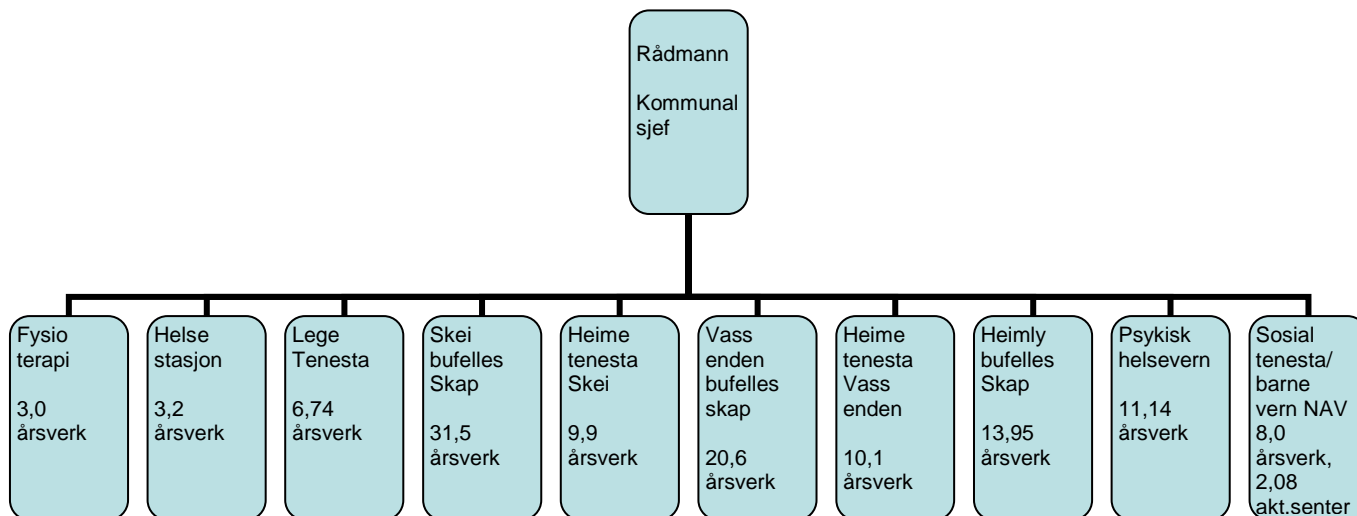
Rådmann

Kommunal sjef

Fysio terapi

3,0 årsverk

Helse stasjon

3,2 årsverk

Lege Tenesta

6,74 årsverk

Skei bufelles Skap

31,5 årsverk

Heime tenesta Skei

9,9 årsverk

Vass enden bufelles skap

20,6 årsverk

Heime tenesta Vass enden

10,1 årsverk

Heimly bufelles Skap

13,95 årsverk

Psykisk helsevern

11,14 årsverk

Sosial tenesta/ barne vern NAV 8,0 årsverk, 2,08 akt.senter